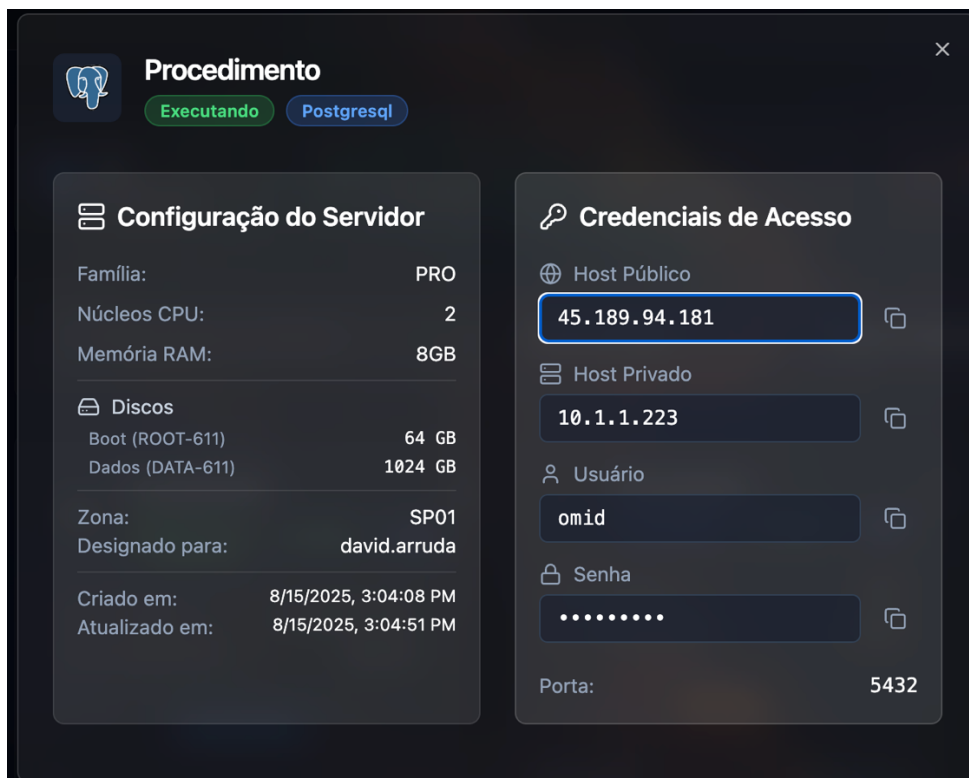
×

Procedimento

Executando Postgresql

Configuração do Servidor

Família: PRO

Núcleos CPU: 2

Memória RAM: 8GB

Discos

Boot (ROOT-611) 64 GB

Dados (DATA-611) 1024 GB

Zona: SP01

Designado para: david.arruda

Criado em: 8/15/2025, 3:04:08 PM

Atualizado em: 8/15/2025, 3:04:51 PM

Credenciais de Acesso

Host Público

45.189.94.181

Host Privado

10.1.1.223

Usuário

omid

Senha

•••••••••

Porta: 5432